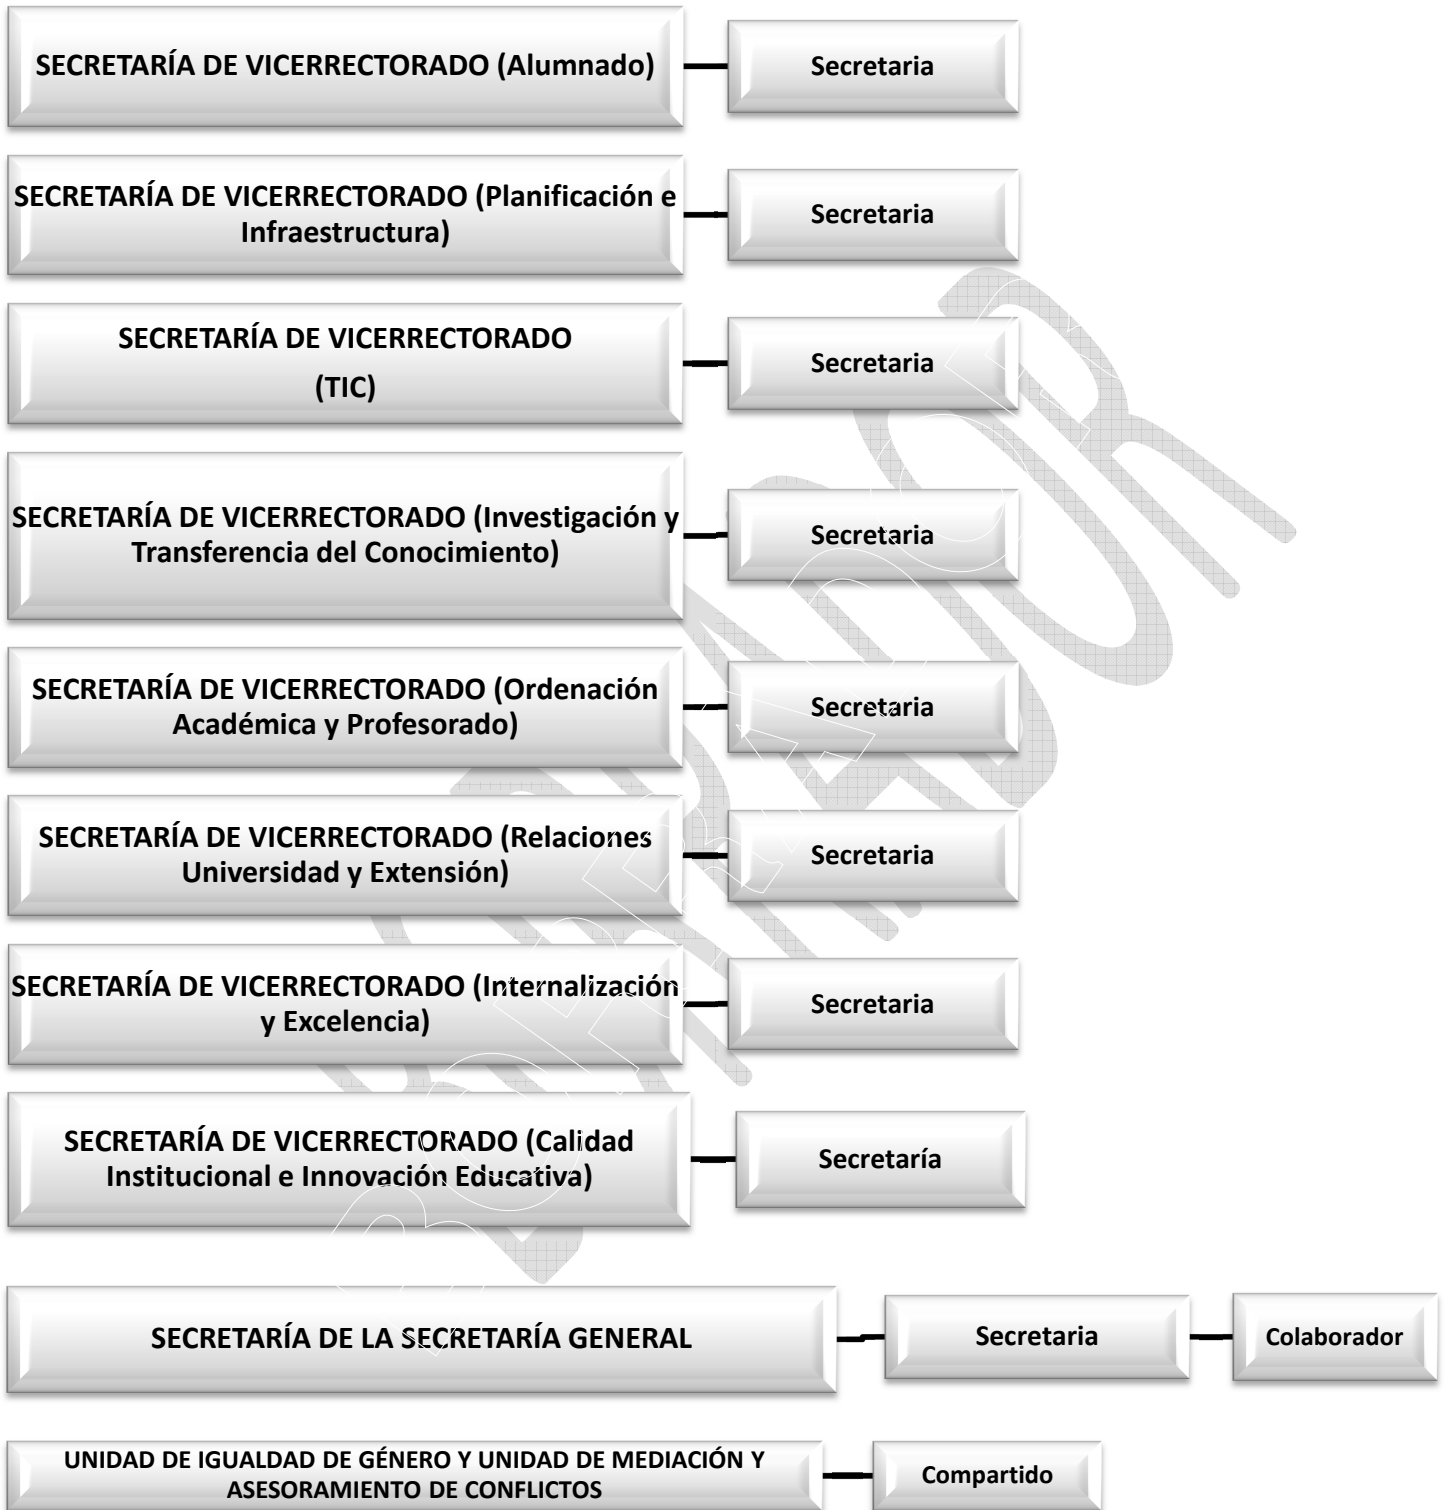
SECRETARÍA DE VICERRECTORADO (Alumnado)

Secretaria

SECRETARÍA DE VICERRECTORADO (Planificación e Infraestructura)

Secretaria

SECRETARÍA DE VICERRECTORADO (TIC)

Secretaria

SECRETARÍA DE VICERRECTORADO (Investigación y Transferencia del Conocimiento)

Secretaria

SECRETARÍA DE VICERRECTORADO (Ordenación Académica y Profesorado)

Secretaria

SECRETARÍA DE VICERRECTORADO (Relaciones Universidad y Extensión)

Secretaria

SECRETARÍA DE VICERRECTORADO (Internalización y Excelencia)

Secretaria

SECRETARÍA DE VICERRECTORADO (Calidad Institucional e Innovación Educativa)

Secretaría

SECRETARÍA DE LA SECRETARÍA GENERAL

Secretaria

Colaborador

UNIDAD DE IGUALDAD DE GÉNERO Y UNIDAD DE MEDIACIÓN Y ASESORAMIENTO DE CONFLICTOS

Compartido